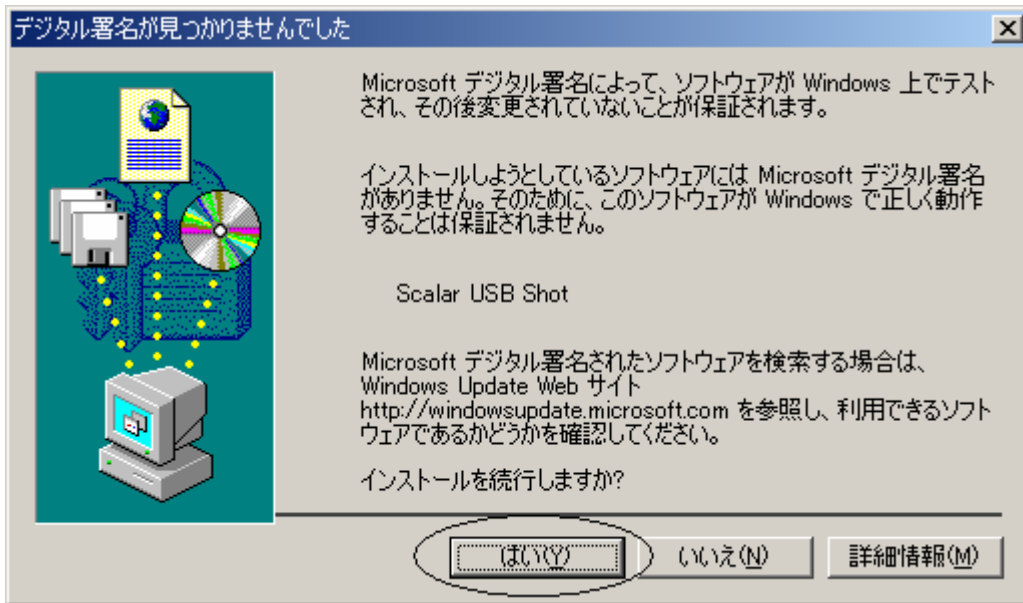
デジタル署名が見つかりませんでした

×

Microsoft デジタル署名によって、ソフトウェアが Windows 上でテストされ、その後変更されていないことが保証されます。

インストールしようとしているソフトウェアには Microsoft デジタル署名がありません。そのために、このソフトウェアが Windows で正しく動作することは保証されません。

Scalar USB Shot

Microsoft デジタル署名されたソフトウェアを検索する場合は、Windows Update Web サイト http://windowsupdate.microsoft.com を参照し、利用できるソフトウェアであるかどうかを確認してください。

インストールを続行しますか?

はい(Y)

いいえ(N)

詳細情報(M)